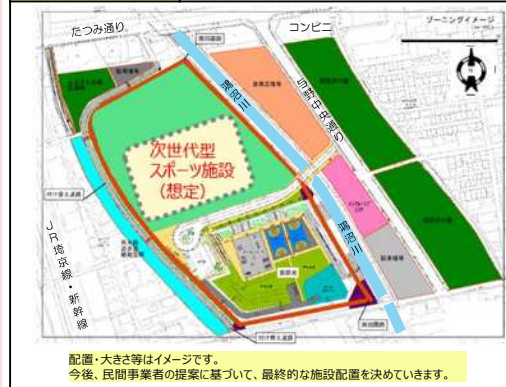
たつみ通り
コンビニ
ゾーニングイメージ
黒須川
戸田中央通り
黒須川
次世代型
スポーツ施設
(想定)
ＪＲ埼京線・新幹線
配置・大きさ等はイメージです。
今後、民間事業者の提案に基づいて、最終的な施設配置を決めていきます。